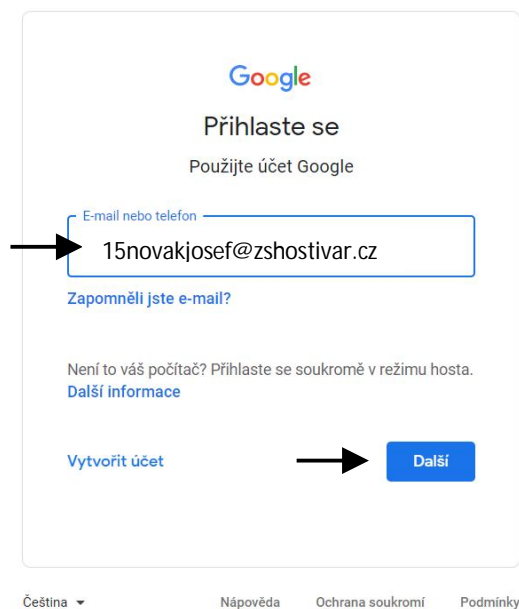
Google

Přihlaste se

Použijte účet Google

E-mail nebo telefon

15novakjosef@zshostivar.cz

Zapomněli jste e-mail?

Není to váš počítač? Přihlaste se soukromě v režimu hosta.
Další informace

Vytvořit účet

Další

Čeština ▾

Nápověda

Ochrana soukromí

Podmínky